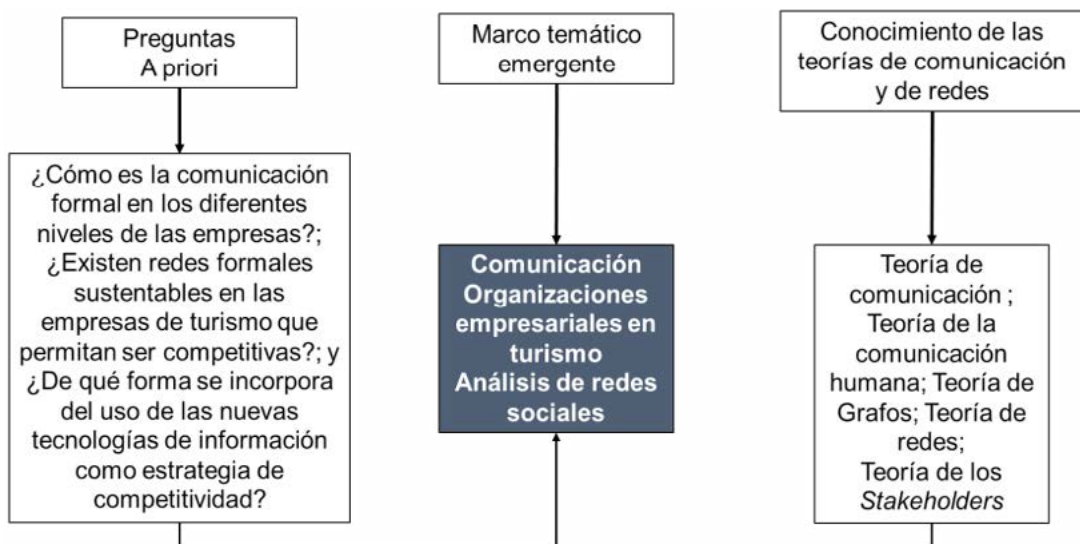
Preguntas
A priori

Marco temático emergente

Conocimiento de las teorías de comunicación y de redes

¿Cómo es la comunicación formal en los diferentes niveles de las empresas?; ¿Existen redes formales sustentables en las empresas de turismo que permitan ser competitivas?; y ¿De qué forma se incorpora del uso de las nuevas tecnologías de información como estrategia de competitividad?

Comunicación
Organizaciones empresariales en turismo
Análisis de redes sociales

Teoría de comunicación ; Teoría de la comunicación humana; Teoría de Grafos; Teoría de redes; Teoría de los *Stakeholders*